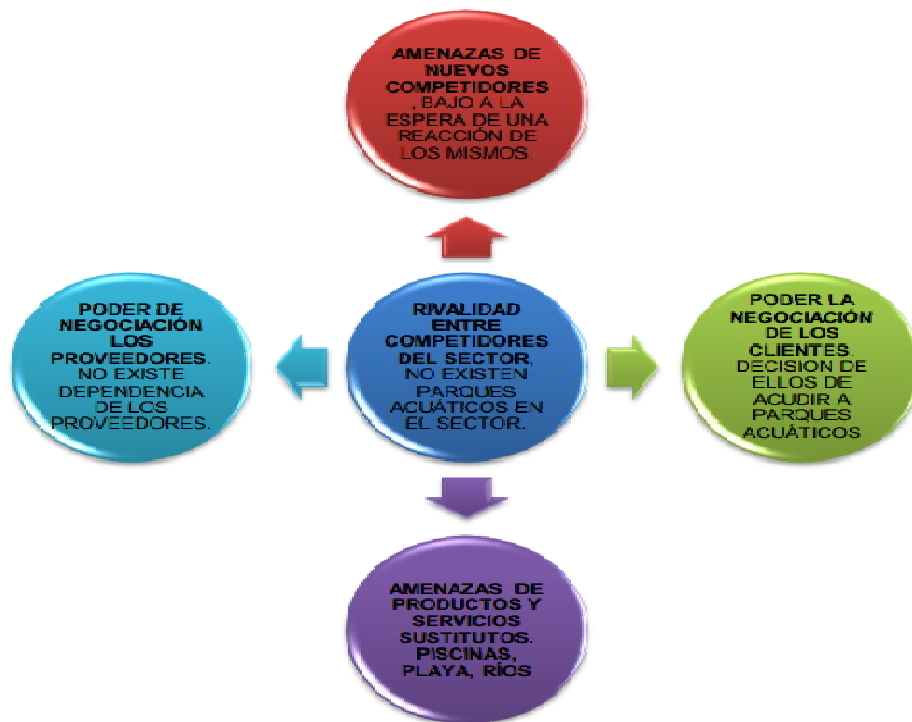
AMENAZAS DE NUEVOS COMPETIDORES , BAJO A LA ESPERA DE UNA REACCIÓN DE LOS MISMOS

PODER DE NEGOCIACIÓN LOS PROVEEDORES. NO EXISTE DEPENDENCIA DE LOS PROVEEDORES.

RIVALIDAD ENTRE COMPETIDORES DEL SECTOR. NO EXISTEN PARQUES ACUÁTICOS EN EL SECTOR.

PODER LA NEGOCIACIÓN DE LOS CLIENTES. DECISIÓN DE ELLOS DE ACUDIR A PARQUES ACUÁTICOS

AMENAZAS DE PRODUCTOS Y SERVICIOS SUSTITUTOS. PISCINAS, PLAYA, RÍOS